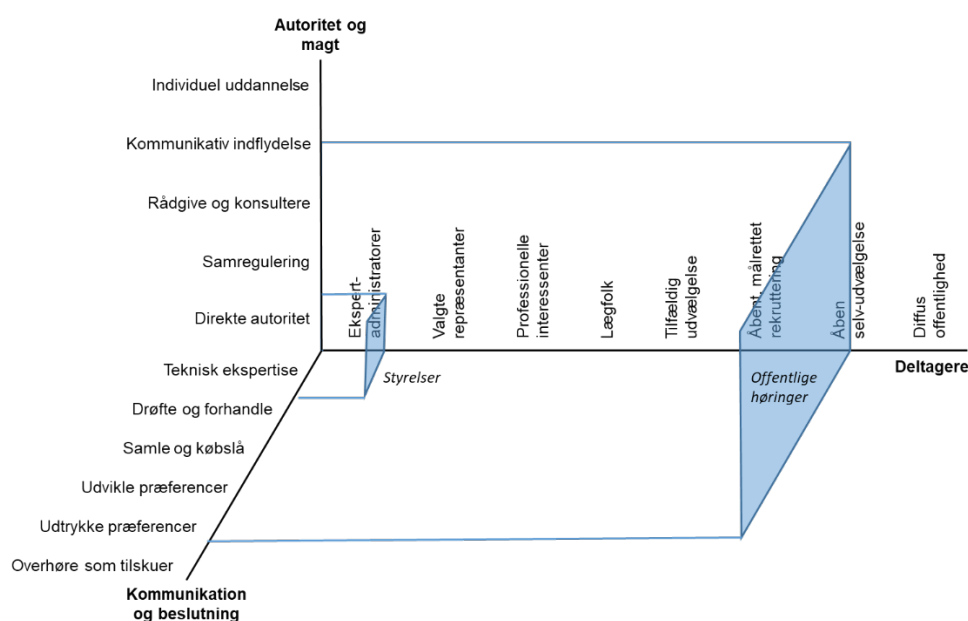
Autoritet og magt

Individuel uddannelse

Kommunikativ indflydelse

Rådgive og konsultere

Samregulering

Direkte autoritet

Ekspert-administratorer

Valgte repræsentanter

Professionelle interessenter

Lægfolk

Tilfældig udvælgelse

Åbent, målrettet rekruttering

Åben selv-udvælgelse

Diffus offentlighed

Deltagere

Teknisk ekspertise

Styrelser

Offentlige høringer

Drøfte og forhandle

Samle og købslå

Udvikle præferencer

Udtrykke præferencer

Overhøre som tilskuer

Kommunikation og beslutning